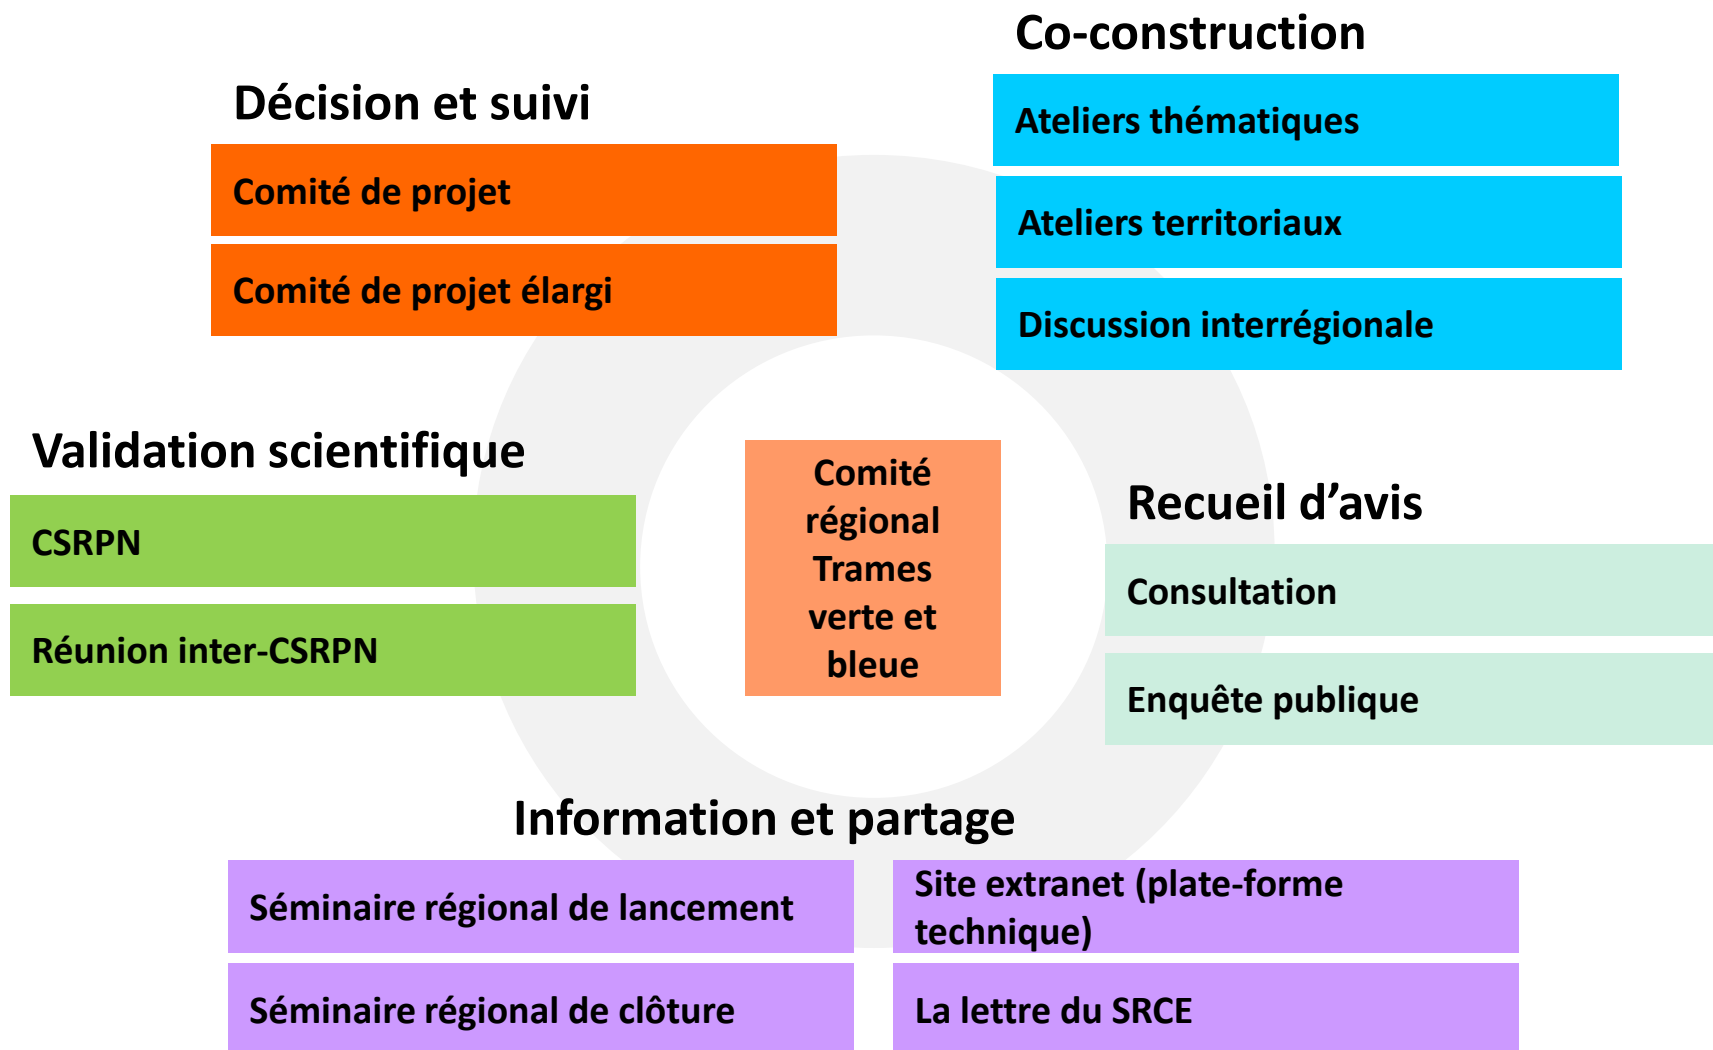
Décision et suivi

Comité de projet

Comité de projet élargi

Co-construction

Ateliers thématiques

Ateliers territoriaux

Discussion interrégionale

Validation scientifique

CSRPN

Réunion inter-CSRPN

Comité régional Trames verte et bleue

Recueil d'avis

Consultation

Enquête publique

Information et partage

Séminaire régional de lancement

Séminaire régional de clôture

Site extranet (plate-forme technique)

La lettre du SRCE